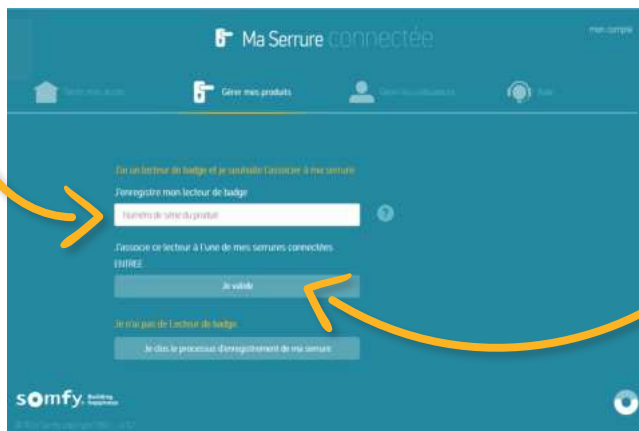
Ma Serrure connectée

mon compte

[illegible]

Gérer mes produits

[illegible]

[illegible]

J'ai un lecteur de badge et je souhaite l'associer à ma serrure

J'enregistre mon lecteur de badge

Numéro de série du produit

?

J'associe ce lecteur à l'une de mes serrures connectées

ENTRÉE

Je valide

Je n'ai pas de lecteur de badge

Je clos le processus d'enregistrement de ma serrure

somfy.

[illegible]